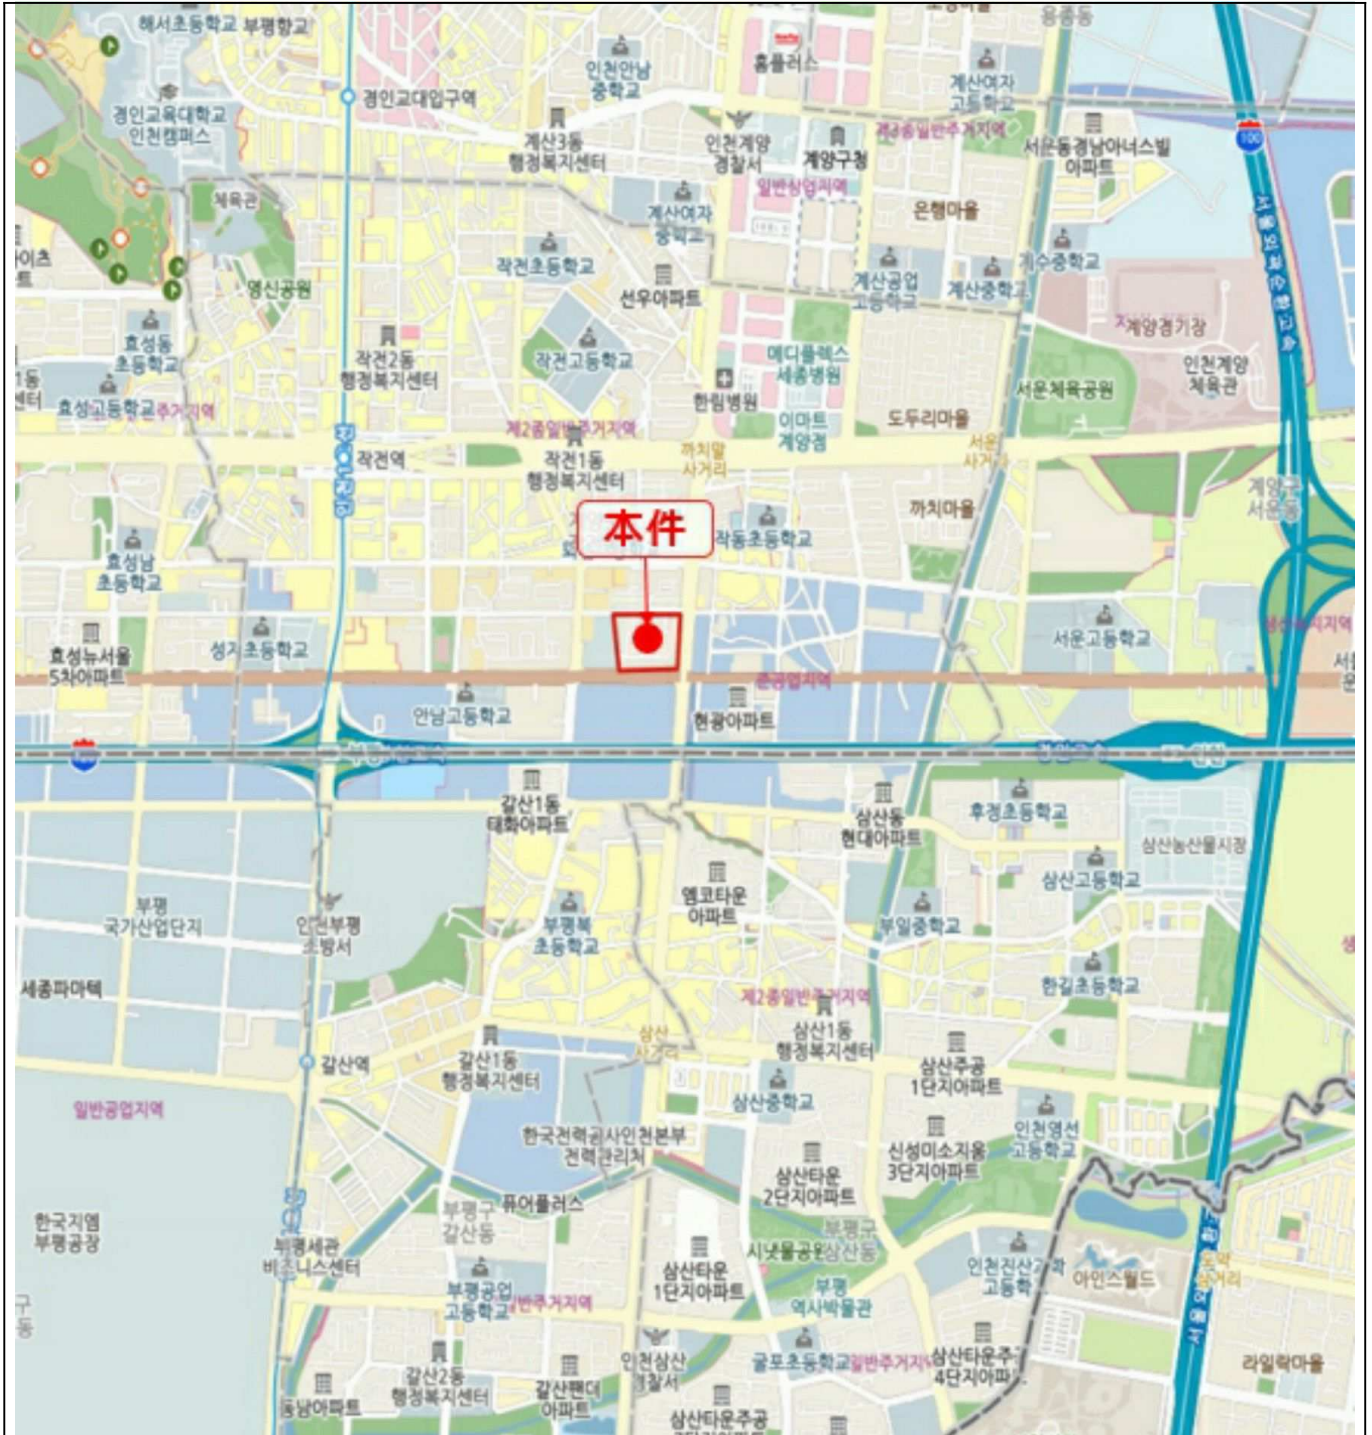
해서초등학교 부평향교
용종동
인천안남중학교
홈플러스
계산여자고등학교
경인교대입구역
경인교육대학교 인천캠퍼스
계산3동 행정복지센터
인천계양경찰서
계양구청
제3종일반주거지역
서운동경남아너스빌 아파트
100
체육관
일반상업지역
계산여자중학교
은행마을
작전초등학교
계산공업고등학교
계산중학교
계수중학교
영신공원
선우아파트
계양경기장
효성동초등학교
작전2동 행정복지센터
작전고등학교
메디플렉스 세종병원
인천계양체육관
서운체육공원
효성고등학교 주거지역
한림병원
이마트 계양점
도두리마을
제2종일반주거지역
까치말 사거리
서운사거리
작전역
작전1동 행정복지센터
까치마을
계양구 서운동
本件
작동초등학교
효성남초등학교
효성뉴서울 5차아파트
성지초등학교
서운고등학교
준공업지역
안남고등학교
현광아파트
갈산1동 태화아파트
삼산동 현대아파트
후정초등학교
삼산농산물시장
엠코타운 아파트
삼산고등학교
부평 국가산업단지
인천부평 소방서
부평북초등학교
부일중학교
세종파마텍
제2종일반주거지역
한길초등학교
삼산사거리
삼산1동 행정복지센터
갈산역
갈산1동 행정복지센터
삼산주공 1단지아파트
일반공업지역
삼산중학교
인천영선고등학교
한국전력공사인천본부 전력관리처
삼산타운 2단지아파트
신성미소지움 3단지아파트
한국지엠 부평공장
부평구 갈산동
퓨어플러스
부평구 삼산동
부평세관 비즈니스센터
시냇물공원
삼산타운 1단지아파트
인천진산과학고등학교
아이스월드
부평공업고등학교
반주거지역
부평 역사박물관
굴포초등학교
일반주거지역
삼산타운주공 4단지아파트
인천삼산경찰서
라일락마을
갈산2동 행정복지센터
갈산팬더 아파트
동남아파트
삼산타운주공